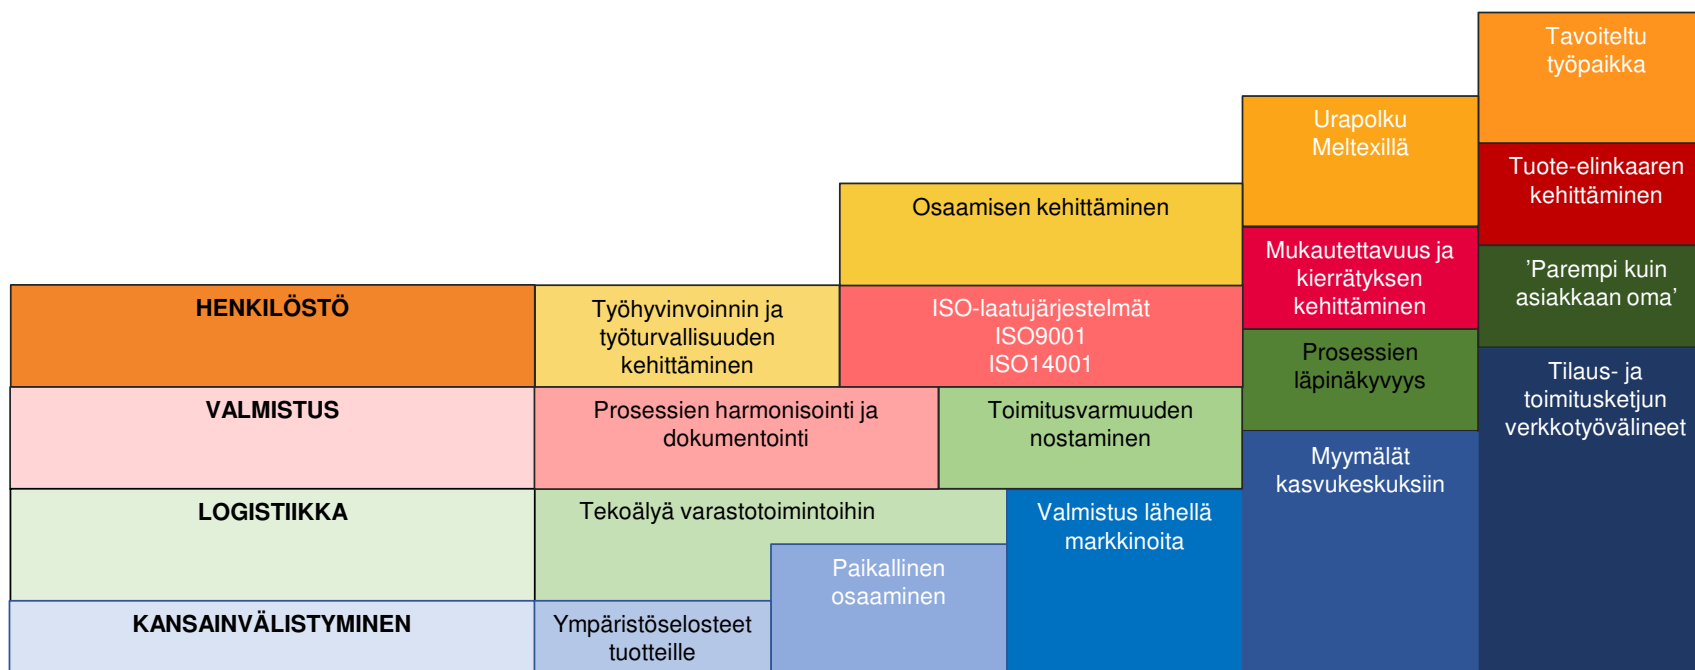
Tavoiteltu työpaikka

Urapolku Meltexillä

Tuote-elinkaaren kehittäminen

Osaamisen kehittäminen

Mukautettavuus ja kierrätyksen kehittäminen

’Parempi kuin asiakkaan oma’

HENKILÖSTÖ

Työhyvinvoinnin ja työturvallisuuden kehittäminen

ISO-laatujärjestelmät ISO9001 ISO14001

Prosessien läpinäkyvyys

Tilaus- ja toimitusketjun verkkotyövälineet

VALMISTUS

Prosessien harmonisointi ja dokumentointi

Toimitusvarmuuden nostaminen

Myymälät kasvukeskuksiin

LOGISTIIKKA

Tekoälyä varastotoimintoihin

Valmistus lähellä markkinoita

Paikallinen osaaminen

KANSAINVÄLISTYMINEN

Ympäristöselosteet tuotteille